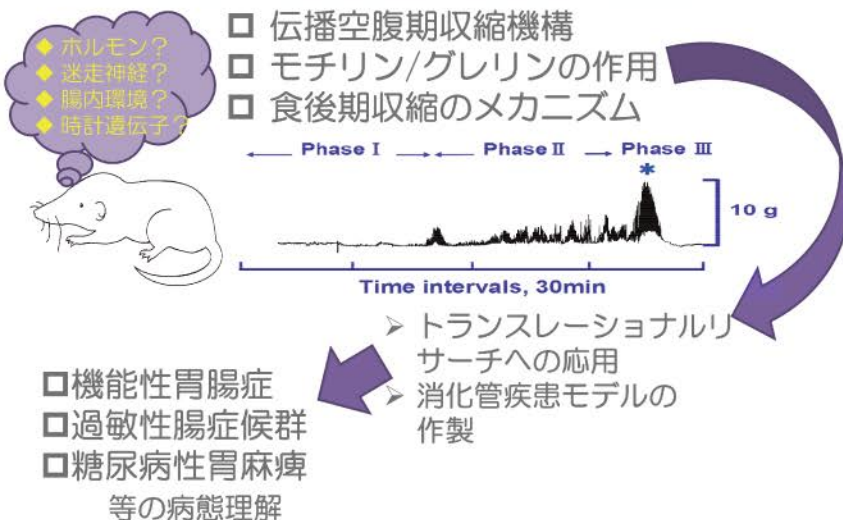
◆ ホルモン？
◆ 迷走神経？
◆ 腸内環境？
◆ 時計遺伝子？

□ 伝播空腹期収縮機構
□ モチリン/グレリンの作用
□ 食後期収縮のメカニズム

Phase Ⅰ　Phase Ⅱ　Phase Ⅲ

＊

10 g

Time intervals, 30min

➢ トランスレーショナルリサーチへの応用
➢ 消化管疾患モデルの作製

□機能性胃腸症
□過敏性腸症候群
□糖尿病性胃麻痺
等の病態理解